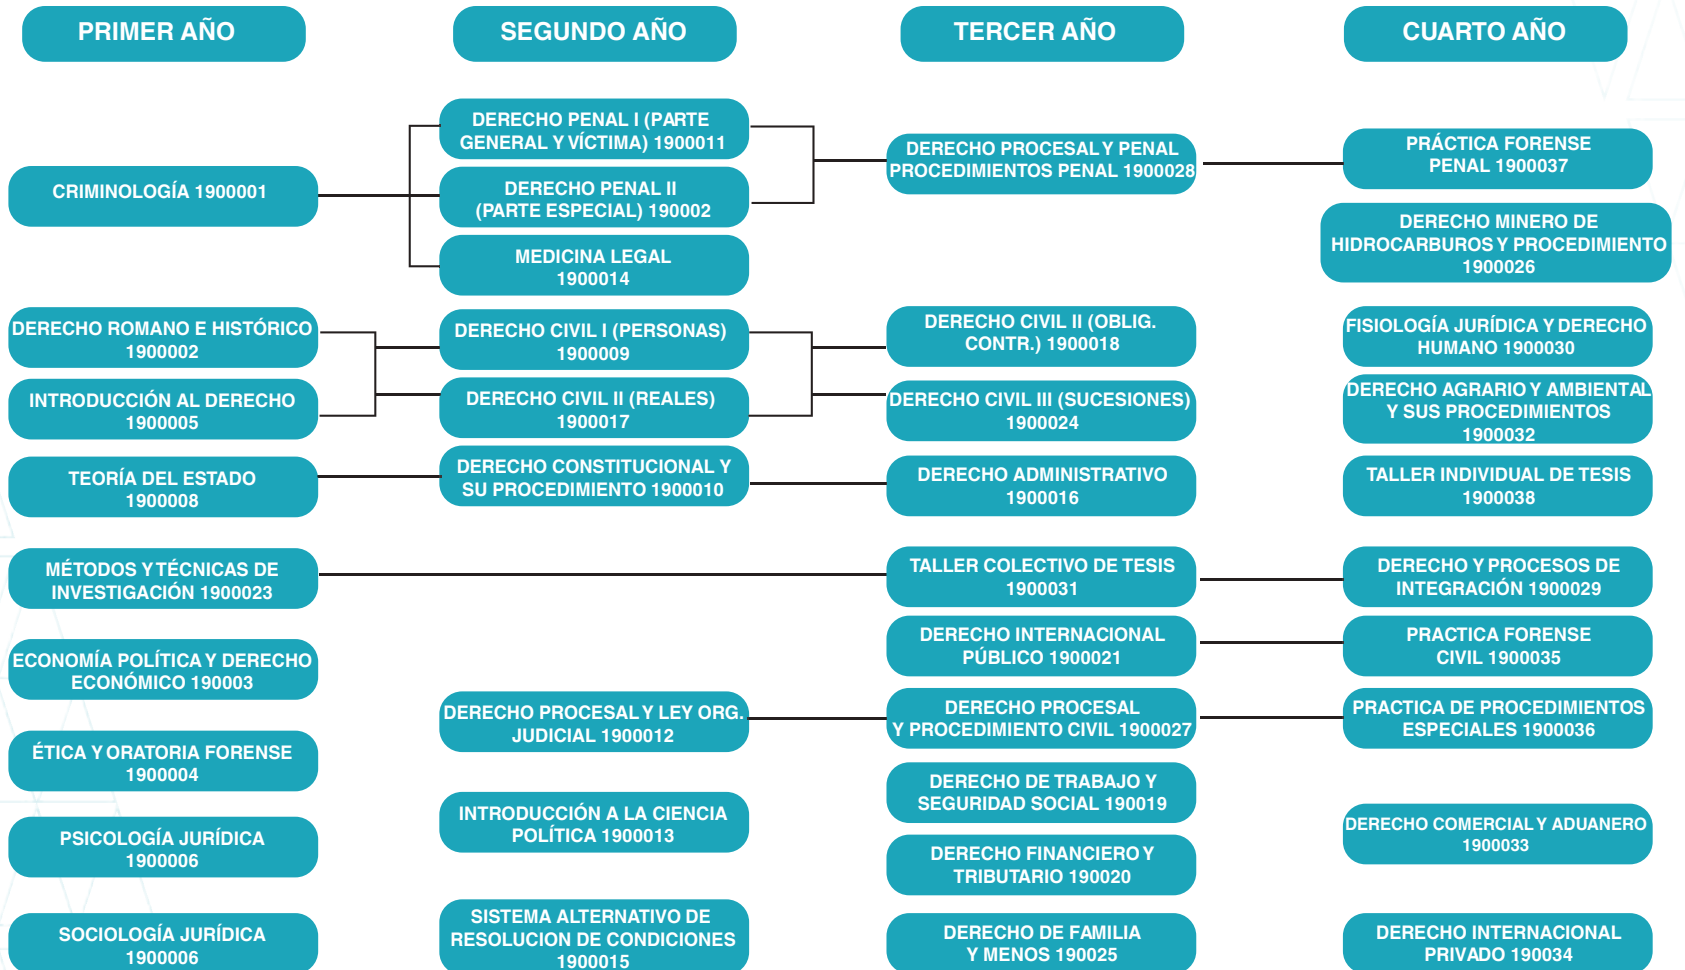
PRIMER AÑO

SEGUNDO AÑO

TERCER AÑO

CUARTO AÑO

DERECHO PENAL I (PARTE GENERAL Y VÍCTIMA) 1900011

CRIMINOLOGÍA 1900001

DERECHO PENAL II (PARTE ESPECIAL) 190002

MEDICINA LEGAL 1900014

DERECHO PROCESAL Y PENAL PROCEDIMIENTOS PENAL 1900028

PRÁCTICA FORENSE PENAL 1900037

DERECHO MINERO DE HIDROCARBUROS Y PROCEDIMIENTO 1900026

DERECHO ROMANO E HISTÓRICO 1900002

DERECHO CIVIL I (PERSONAS) 1900009

DERECHO CIVIL II (OBLIG. CONTR.) 1900018

FISIOLOGÍA JURÍDICA Y DERECHO HUMANO 1900030

INTRODUCCIÓN AL DERECHO 1900005

DERECHO CIVIL II (REALES) 1900017

DERECHO CIVIL III (SUCESIONES) 1900024

DERECHO AGRARIO Y AMBIENTAL Y SUS PROCEDIMIENTOS 1900032

TEORÍA DEL ESTADO 1900008

DERECHO CONSTITUCIONAL Y SU PROCEDIMIENTO 1900010

DERECHO ADMINISTRATIVO 1900016

TALLER INDIVIDUAL DE TESIS 1900038

MÉTODOS Y TÉCNICAS DE INVESTIGACIÓN 1900023

TALLER COLECTIVO DE TESIS 1900031

DERECHO Y PROCESOS DE INTEGRACIÓN 1900029

DERECHO INTERNACIONAL PÚBLICO 1900021

PRACTICA FORENSE CIVIL 1900035

ECONOMÍA POLÍTICA Y DERECHO ECONÓMICO 190003

DERECHO PROCESAL Y LEY ORG. JUDICIAL 1900012

DERECHO PROCESAL Y PROCEDIMIENTO CIVIL 1900027

PRACTICA DE PROCEDIMIENTOS ESPECIALES 1900036

ÉTICA Y ORATORIA FORENSE 1900004

DERECHO DE TRABAJO Y SEGURIDAD SOCIAL 190019

INTRODUCCIÓN A LA CIENCIA POLÍTICA 1900013

DERECHO COMERCIAL Y ADUANERO 1900033

PSICOLOGÍA JURÍDICA 1900006

DERECHO FINANCIERO Y TRIBUTARIO 190020

SOCIOLOGÍA JURÍDICA 1900006

SISTEMA ALTERNATIVO DE RESOLUCION DE CONDICIONES 1900015

DERECHO DE FAMILIA Y MENOS 190025

DERECHO INTERNACIONAL PRIVADO 190034